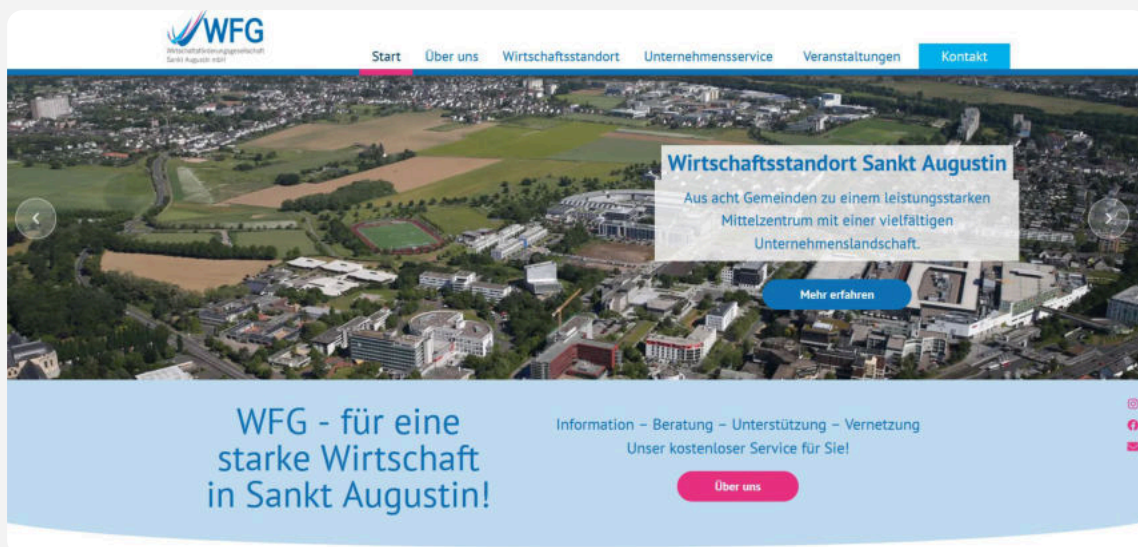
WFG
Wirtschaftsförderungsgesellschaft Sankt Augustin mbH

Start Über uns Wirtschaftsstandort Unternehmensservice Veranstaltungen Kontakt

Wirtschaftsstandort Sankt Augustin

Aus acht Gemeinden zu einem leistungsstarken Mittelzentrum mit einer vielfältigen Unternehmenslandschaft.

Mehr erfahren

WFG - für eine starke Wirtschaft in Sankt Augustin!

Information – Beratung – Unterstützung – Vernetzung
Unser kostenloser Service für Sie!

Über uns